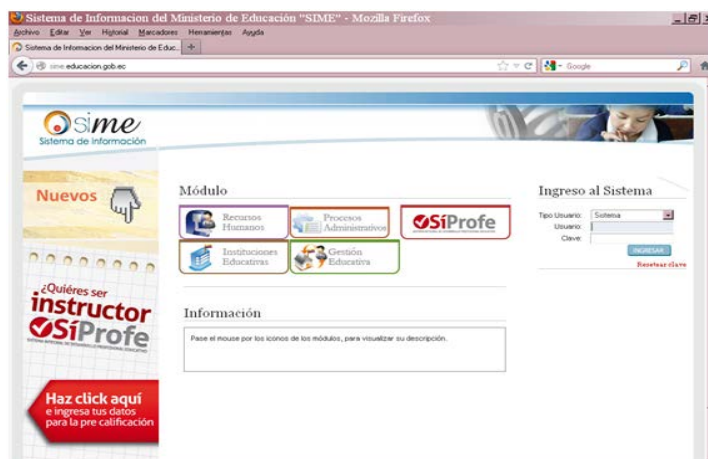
Sistema de Informacion del Ministerio de Educación "SIME" - Mozilla Firefox

Archivo Editar Ver Historial Marcadores Herramientas Ayuda

Sistema de Informacion del Ministerio de Educ... +

sime.educacion.gob.ec

Google

sime
Sistema de Información

Nuevos

¿Quiéres ser instructor SíProfe

Haz click aquí e ingresa tus datos para la pre calificación

Módulo

Recursos Humanos

Procesos Administrativos

SíProfe

Instituciones Educativas

Gestión Educativa

Información

Pase el mouse por los iconos de los módulos, para visualizar su descripción.

Ingreso al Sistema

Tipo Usuario: Sistema

Usuario:

Clave:

INGRESAR

Resetear clave